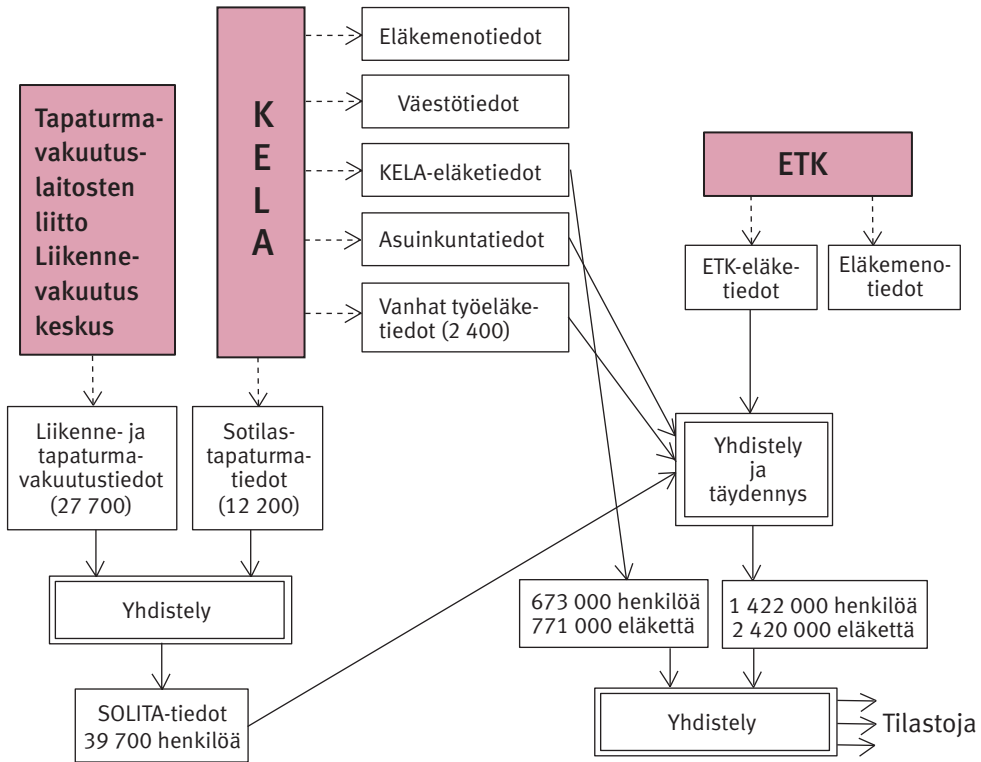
Tapaturmavakuutuslaitosten liitto Liikennevakuutuskeskus

K E L A

Eläkemenotiedot

Väestötiedot

KELA-eläketiedot

Asuinkuntatiedot

Vanhat työeläketiedot (2 400)

ETK

ETK-eläketiedot

Eläkemenotiedot

Liikenne- ja tapaturmavakuutustiedot (27 700)

Sotilastapaturmatiedot (12 200)

Yhdistely ja täydennys

Yhdistely

673 000 henkilöä 771 000 eläkettä

1 422 000 henkilöä 2 420 000 eläkettä

SOLITA-tiedot 39 700 henkilöä

Yhdistely

Tilastoja